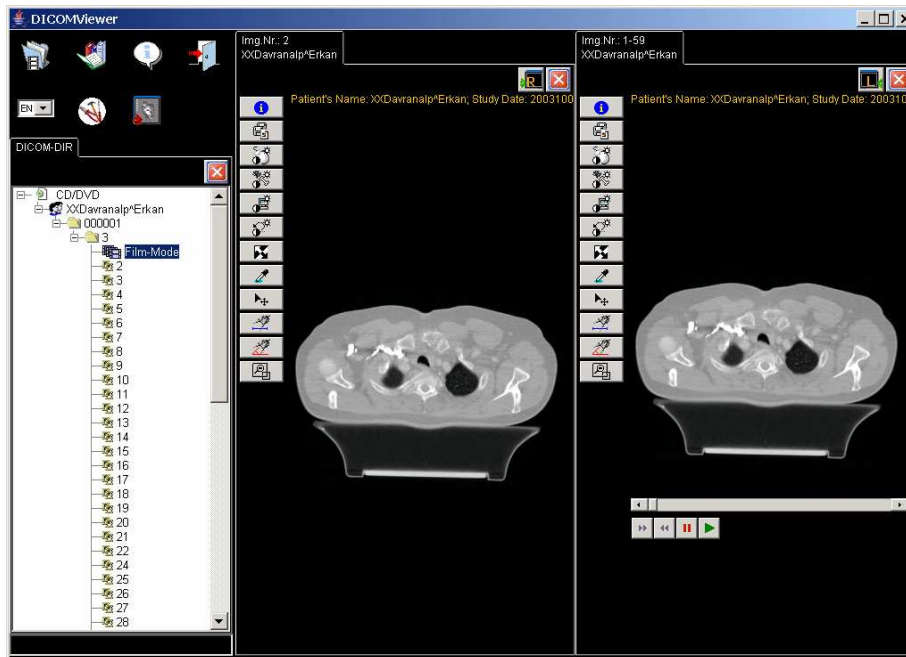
DICOMViewer

EN

DICOM-DIR

CD/DVD
XXDavranalp^Erkan
000001
3
Film-Mode
2
3
4
5
6
7
8
9
10
11
12
13
14
15
16
17
18
19
20
21
22
24
25
26
27
28

Img.Nr.: 2
XXDavranalp^Erkan

R

Patient's Name: XXDavranalp^Erkan; Study Date: 2003100

Img.Nr.: 1-59
XXDavranalp^Erkan

L

Patient's Name: XXDavranalp^Erkan; Study Date: 200310